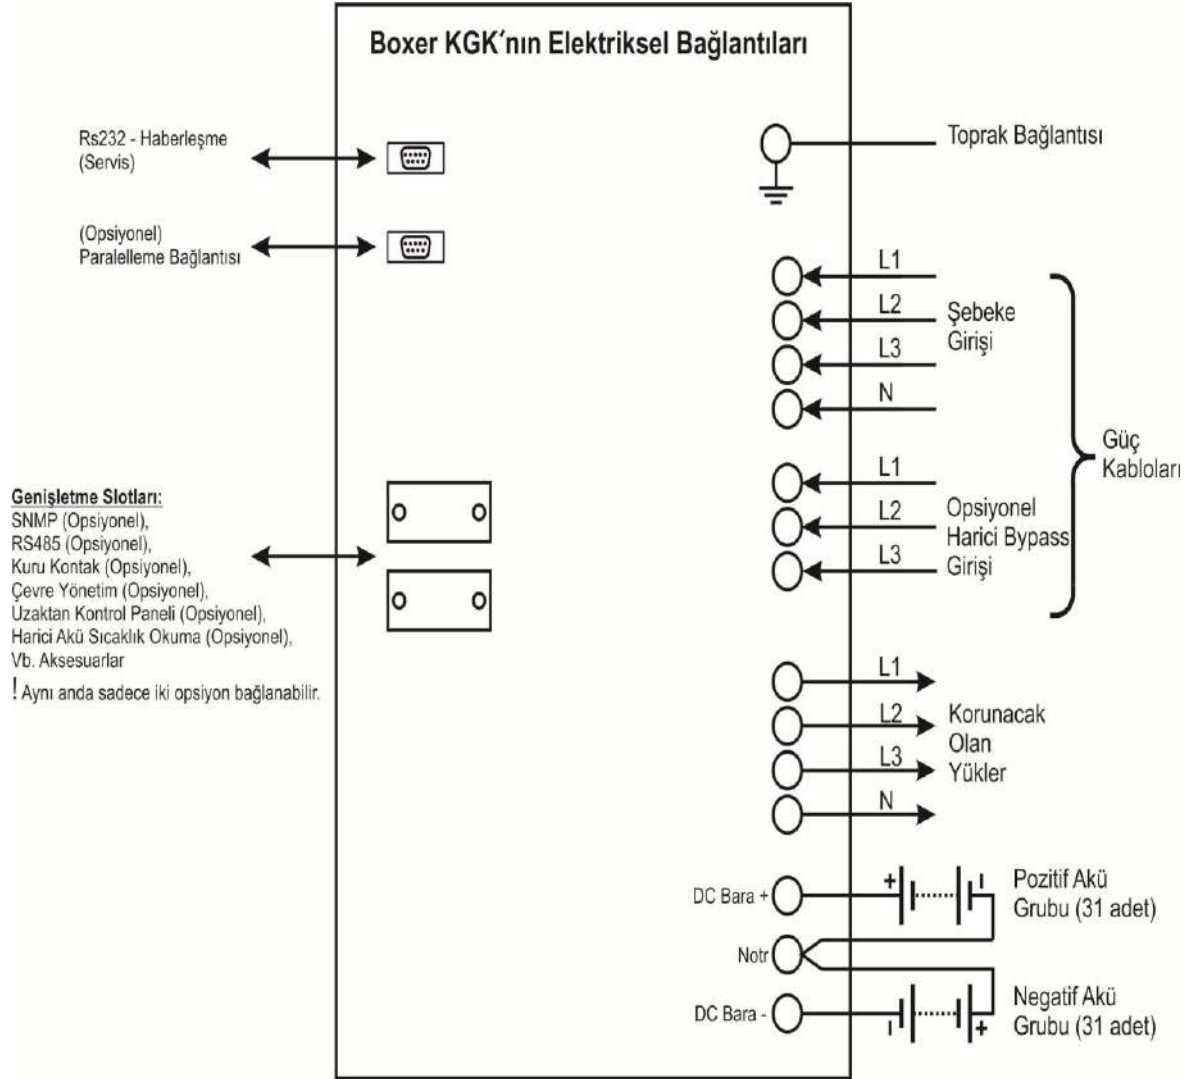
Boxer KGK'nın Elektriksel Bağlantıları

Rs232 - Haberleşme (Servis)

(Opsiyonel) Paralelleme Bağlantısı

Genişletme Slotları:
SNMP (Opsiyonel),
RS485 (Opsiyonel),
Kuru Kontak (Opsiyonel),
Çevre Yönetim (Opsiyonel),
Uzaktan Kontrol Paneli (Opsiyonel),
Harici Akü Sıcaklık Okuma (Opsiyonel),
Vb. Aksesuarlar
! Aynı anda sadece iki opsiyon bağlanabilir.

Toprak Bağlantısı

L1
L2
L3
N
Şebeke Girişi

Güç Kabloları

L1
L2
L3
Opsiyonel Harici Bypass Girişi

L1
L2
L3
N
Korunacak Olan Yükler

DC Bara +
Notr
DC Bara -

+
Pozitif Akü Grubu (31 adet)

+
Negatif Akü Grubu (31 adet)